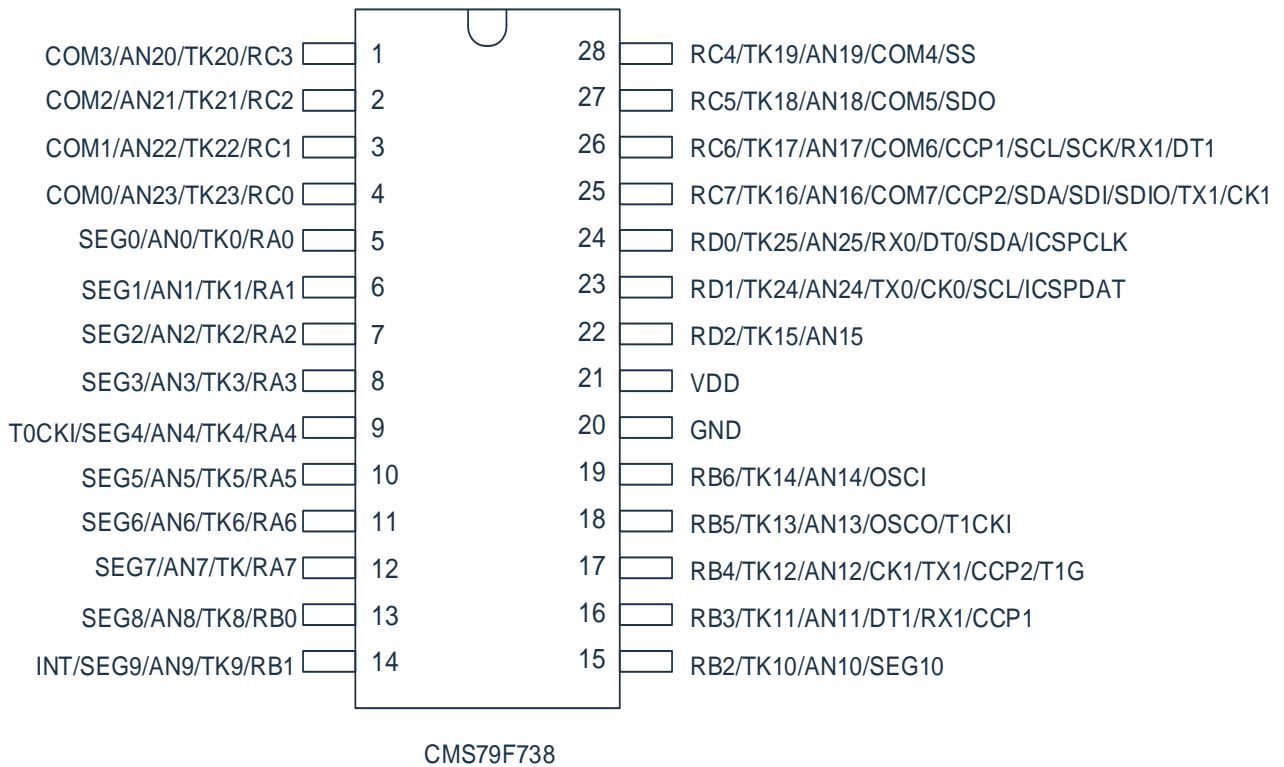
COM3/AN20/TK20/RC3 1
COM2/AN21/TK21/RC2 2
COM1/AN22/TK22/RC1 3
COM0/AN23/TK23/RC0 4
SEG0/AN0/TK0/RA0 5
SEG1/AN1/TK1/RA1 6
SEG2/AN2/TK2/RA2 7
SEG3/AN3/TK3/RA3 8
T0CKI/SEG4/AN4/TK4/RA4 9
SEG5/AN5/TK5/RA5 10
SEG6/AN6/TK6/RA6 11
SEG7/AN7/TK/RA7 12
SEG8/AN8/TK8/RB0 13
INT/SEG9/AN9/TK9/RB1 14

28 RC4/TK19/AN19/COM4/SS
27 RC5/TK18/AN18/COM5/SDO
26 RC6/TK17/AN17/COM6/CCP1/SCL/SCK/RX1/DT1
25 RC7/TK16/AN16/COM7/CCP2/SDA/SDI/SDIO/TX1/CK1
24 RD0/TK25/AN25/RX0/DT0/SDA/ICSPCLK
23 RD1/TK24/AN24/TX0/CK0/SCL/ICSPDAT
22 RD2/TK15/AN15
21 VDD
20 GND
19 RB6/TK14/AN14/OSCI
18 RB5/TK13/AN13/OSCO/T1CKI
17 RB4/TK12/AN12/CK1/TX1/CCP2/T1G
16 RB3/TK11/AN11/DT1/RX1/CCP1
15 RB2/TK10/AN10/SEG10

CMS79F738